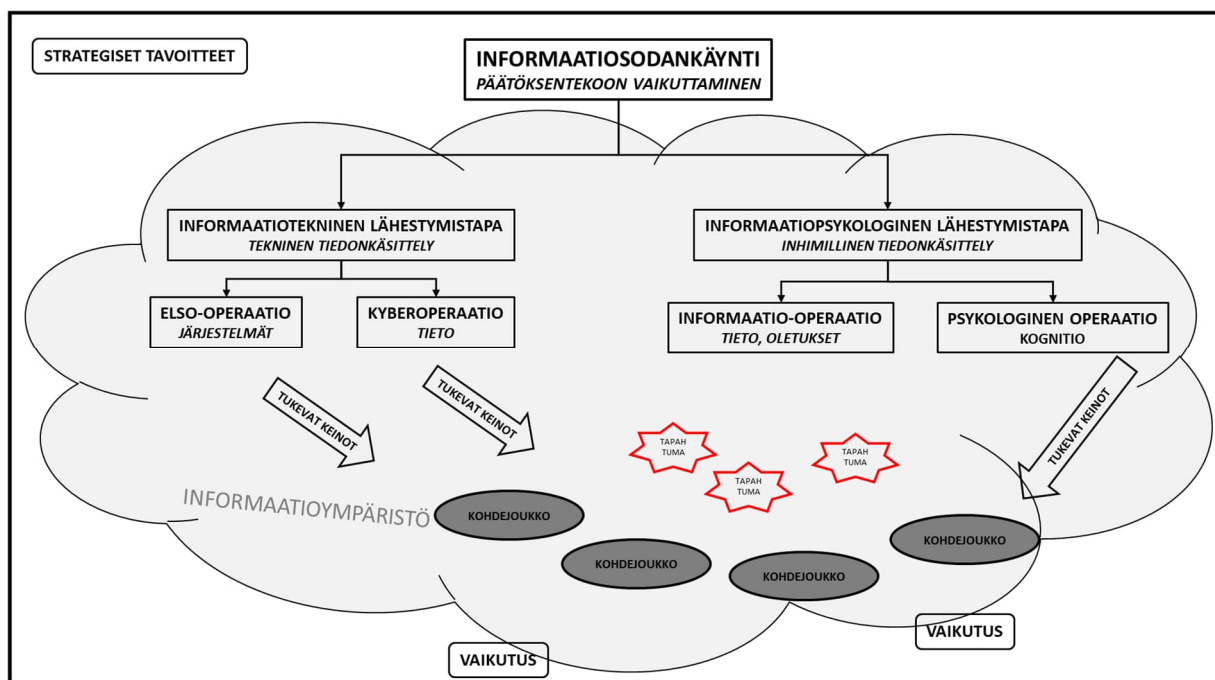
STRATEGISET TAVOITTEET

INFORMAATIOSODANKÄYNTI
PÄÄTÖKSENTEKOON VAIKUTTAMINEN

INFORMAATIOTEKNINEN LÄHESTYMISTAPA
TEKNINEN TIEDONKÄSITTELY

INFORMAATIOPSYKOLOGINEN LÄHESTYMISTAPA
INHIMILLINEN TIEDONKÄSITTELY

ELSO-OPERAATIO
JÄRJESTELMÄT

KYBEROPERAATIO
TIETO

INFORMAATIO-OPERAATIO
TIETO, OLETUKSET

PSYKOLOGINEN OPERAATIO
KOGNITIO

TUKEVAT KEINOT

TUKEVAT KEINOT

TUKEVAT KEINOT

TAPAH TUMA

TAPAH TUMA

TAPAH TUMA

INFORMAATIOYMPÄRISTÖ

KOHDEJOUKKO

KOHDEJOUKKO

KOHDEJOUKKO

KOHDEJOUKKO

VAIKUTUS

VAIKUTUS